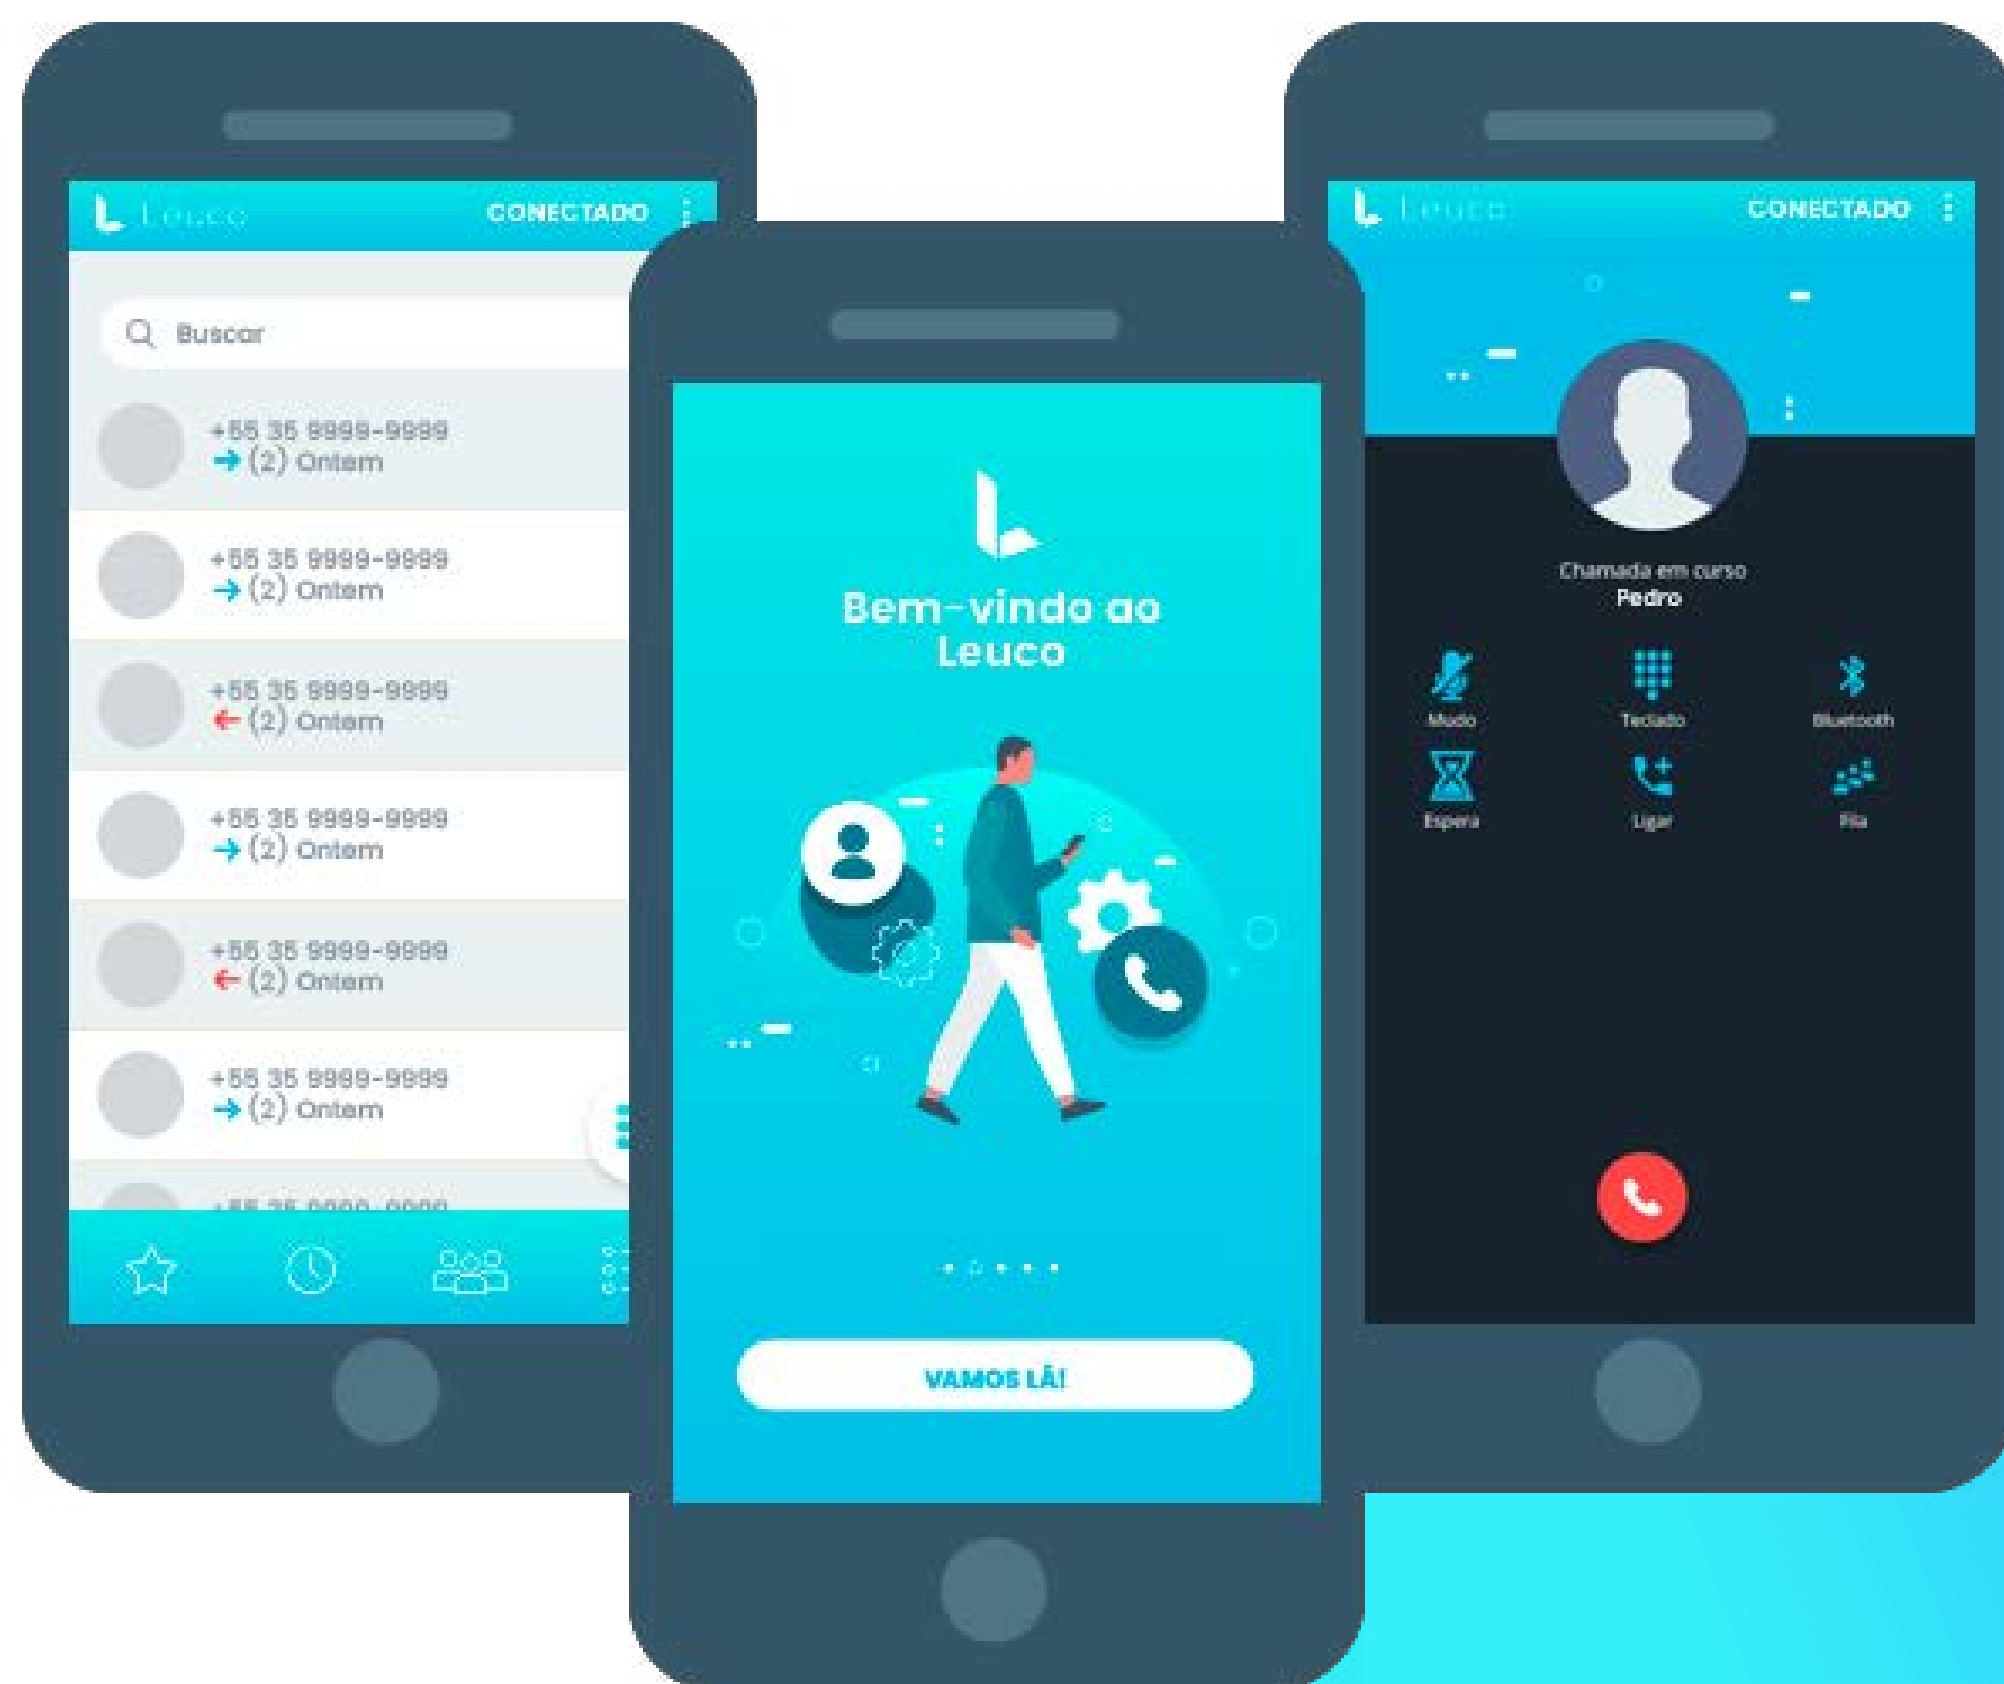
Leuco CONECTADO

Buscar

+55 35 9999-9999
(2) Ontem

+55 35 9999-9999
(2) Ontem

+55 35 9999-9999
(2) Ontem

+55 35 9999-9999
(2) Ontem

+55 35 9999-9999
(2) Ontem

+55 35 9999-9999
(2) Ontem

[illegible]

Bem-vindo ao Leuco

VAMOS LÁ!

Leuco CONECTADO

Chamada em curso
Pedro

Mudo
Teclado
Bluetooth
Espera
Ligar
Fila